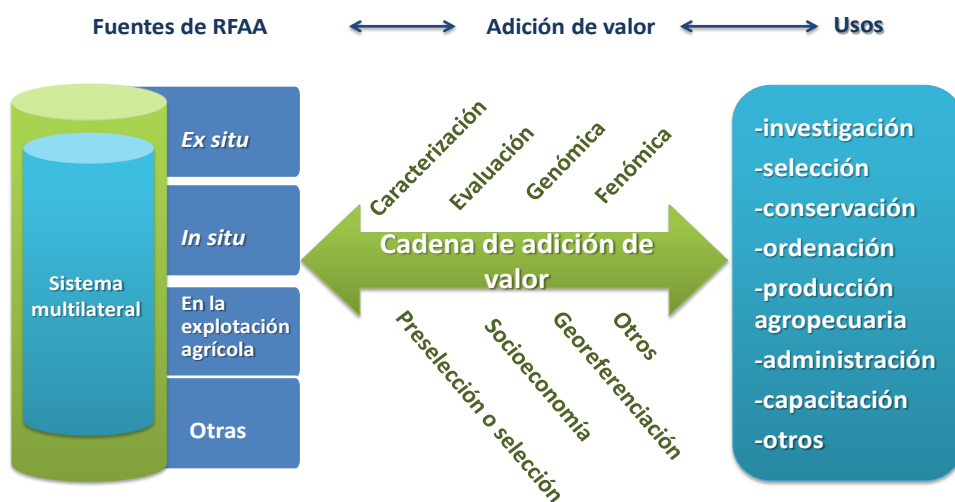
Fuentes de RFAA

Adición de valor

Usos

Sistema multilateral

Ex situ

In situ

En la explotación agrícola

Otras

Caracterización

Evaluación

Genómica

Fenómica

Cadena de adición de valor

Preselección o selección

Socioeconomía

Georeferenciación

Otros

-investigación
-selección
-conservación
-ordenación
-producción agropecuaria
-administración
-capacitación
-otros